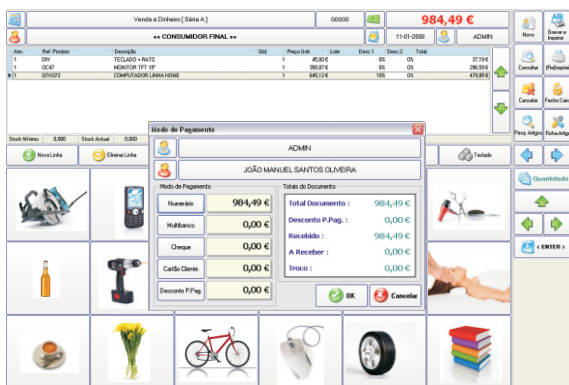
Venda a Dinheiro [ Série A ]

00000

984,49 €

<< CONSUMIDOR FINAL >>

11-01-2008

ADMIN

Novo

Guardar e Imprimir

Consultar

Reimprimir

Cancelar

Fecho Caixa

Pesq. Artigos

Ficha Artigo

| Arm. | Ref. Produto | Descrição | Qtd. | Preço Unit. | Lote | Desc.1 | Desc.2 | Total |
|---|---|---|---|---|---|---|---|---|
| 1 | DIV | TECLADO + RATO | 1 | 45,00 € | | 0% | 0% | 37,19 € |
| 1 | OC47 | MONITOR TFT 19" | 1 | 350,87 € | | 0% | 0% | 290,59 € |
| 1 | QTH372 | COMPUTADOR LINHA HOME | 1 | 645,12 € | | 10% | 0% | 479,85 € |

Stock Mínimo 0,000 Stock Actual 0,000

Nova Linha

Eliminar Linha

Teclado

Quantidade

< ENTER >

Modo de Pagamento

ADMIN

JOÃO MANUEL SANTOS OLIVEIRA

Modo de Pagamento

Numerário 984,49 €

Multibanco 0,00 €

Cheque 0,00 €

Cartão Cliente 0,00 €

Desconto P.Pag. 0,00 €

Totais do Documento

Total Documento : 984,49 €

Desconto P.Pag. : 0,00 €

Recebido : 984,49 €

A Receber : 0,00 €

Troco : 0,00 €

OK

Cancelar